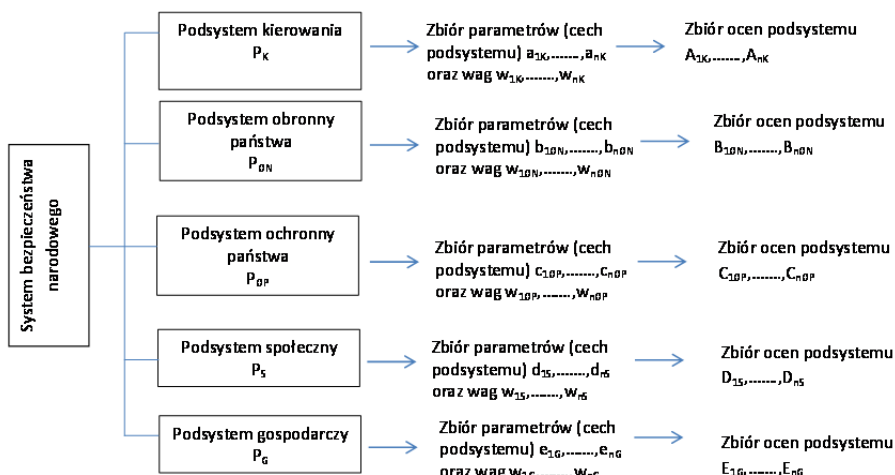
System bezpieczeństwa narodowego

Podsystem kierowania
$P_K$

Zbiór parametrów (cech podsystemu) $a_{1K},......,a_{nK}$ oraz wag $w_{1K},......,w_{nK}$

Zbiór ocen podsystemu
$A_{1K},......,A_{nK}$

Podsystem obronny państwa
$P_{ON}$

Zbiór parametrów (cech podsystemu) $b_{1ON},......,b_{nON}$ oraz wag $w_{1ON},......,w_{nON}$

Zbiór ocen podsystemu
$B_{1ON},......,B_{nON}$

Podsystem ochronny państwa
$P_{OP}$

Zbiór parametrów (cech podsystemu) $c_{1OP},......,c_{nOP}$ oraz wag $w_{1OP},......,w_{nOP}$

Zbiór ocen podsystemu
$C_{1OP},......,C_{nOP}$

Podsystem społeczny
$P_S$

Zbiór parametrów (cech podsystemu) $d_{1S},......,d_{nS}$ oraz wag $w_{1S},......,w_{nS}$

Zbiór ocen podsystemu
$D_{1S},......,D_{nS}$

Podsystem gospodarczy
$P_G$

Zbiór parametrów (cech podsystemu) $e_{1G},......,e_{nG}$ oraz wag $w_{1G},......,w_{nG}$

Zbiór ocen podsystemu
$E_{1G},......,E_{nG}$